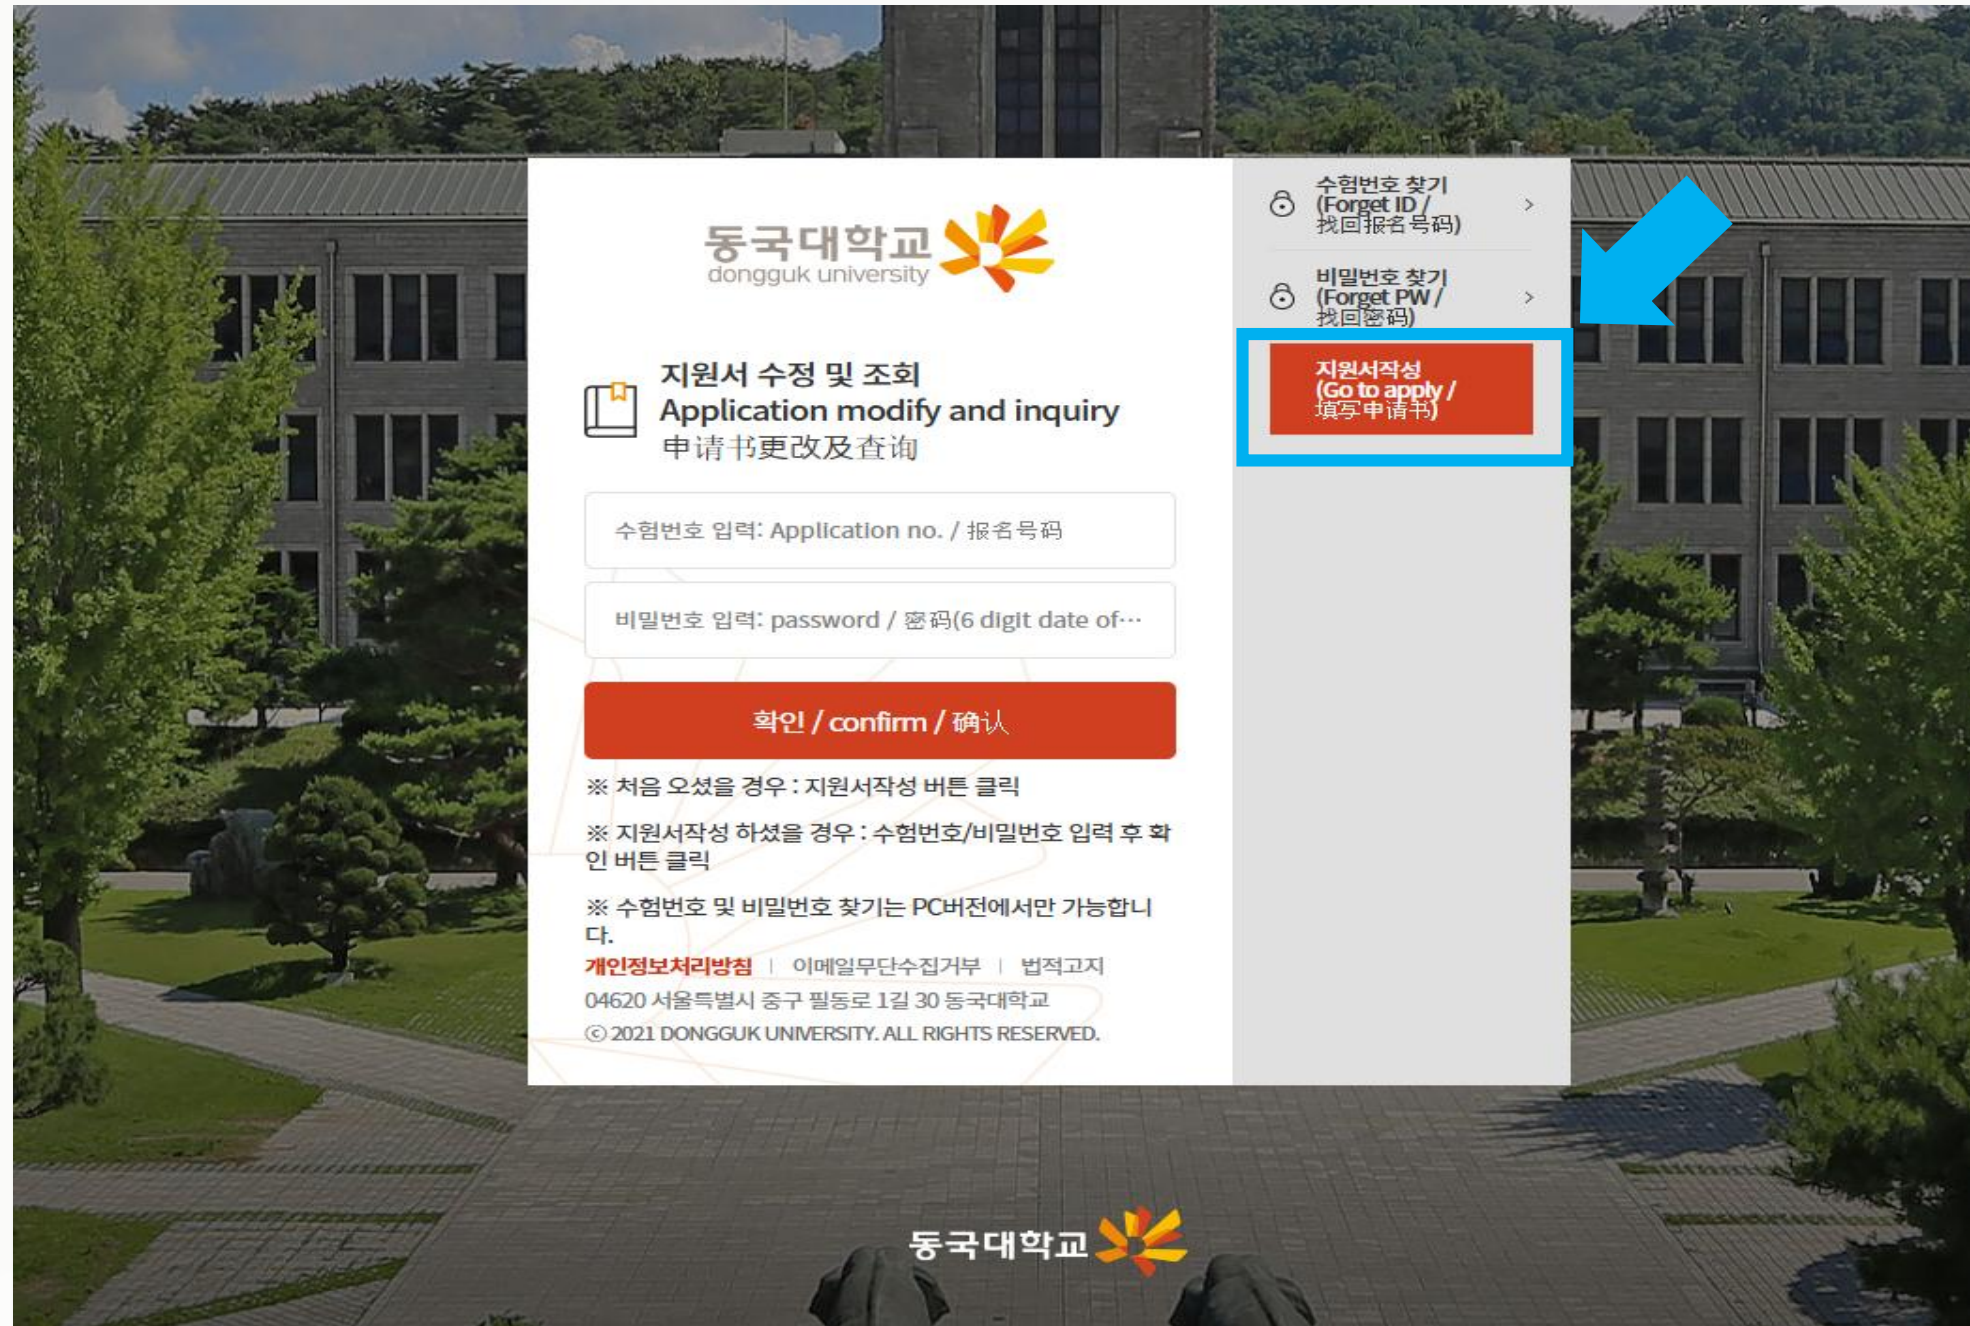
동국대학교
dongguk university

지원서 수정 및 조회
Application modify and inquiry
申请书更改及查询

수험번호 입력: Application no. / 报名号码

비밀번호 입력: password / 密码(6 digit date of···

확인 / confirm / 确认

※ 처음 오셨을 경우 : 지원서작성 버튼 클릭

※ 지원서작성 하셨을 경우 : 수험번호/비밀번호 입력 후 확인 버튼 클릭

※ 수험번호 및 비밀번호 찾기는 PC버전에서만 가능합니다.

개인정보처리방침 | 이메일무단수집거부 | 법적고지

04620 서울특별시 중구 필동로 1길 30 동국대학교

© 2021 DONGGUK UNIVERSITY. ALL RIGHTS RESERVED.

수험번호 찾기 (Forget ID / 找回报名号码) >

비밀번호 찾기 (Forget PW / 找回密码) >

지원서작성 (Go to apply / 填写申请书)

동국대학교